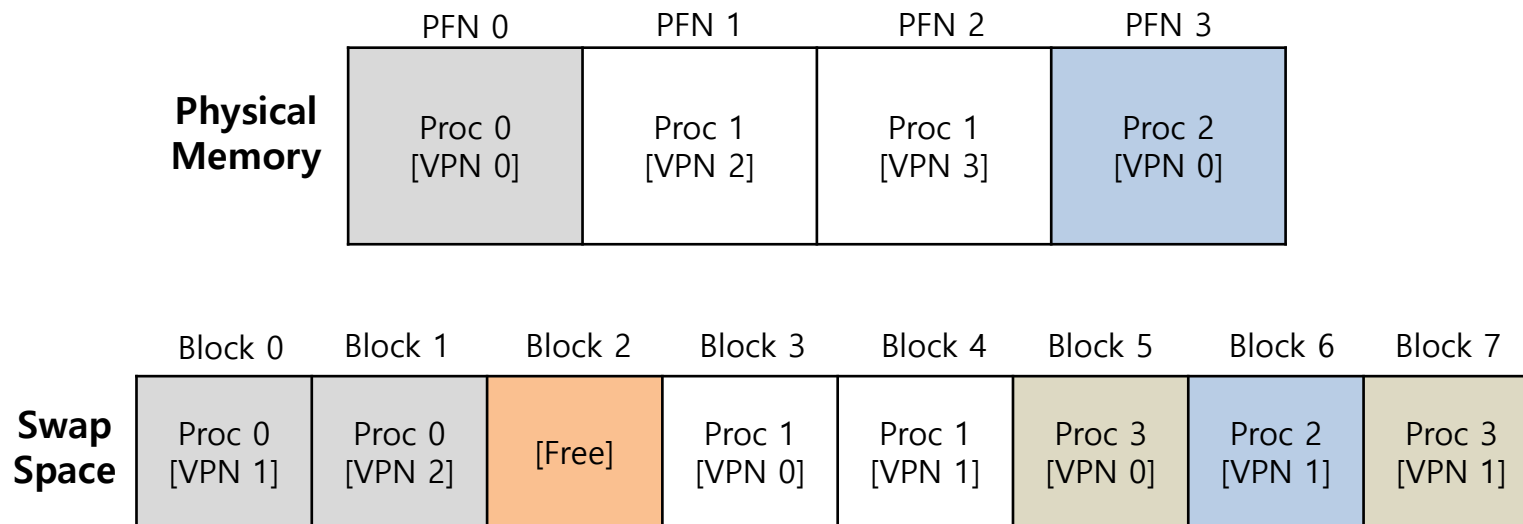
Physical Memory

| PFN 0 | PFN 1 | PFN 2 | PFN 3 |
|---|---|---|---|
| Proc 0 [VPN 0] | Proc 1 [VPN 2] | Proc 1 [VPN 3] | Proc 2 [VPN 0] |

Swap Space

| Block 0 | Block 1 | Block 2 | Block 3 | Block 4 | Block 5 | Block 6 | Block 7 |
|---|---|---|---|---|---|---|---|
| Proc 0 [VPN 1] | Proc 0 [VPN 2] | [Free] | Proc 1 [VPN 0] | Proc 1 [VPN 1] | Proc 3 [VPN 0] | Proc 2 [VPN 1] | Proc 3 [VPN 1] |